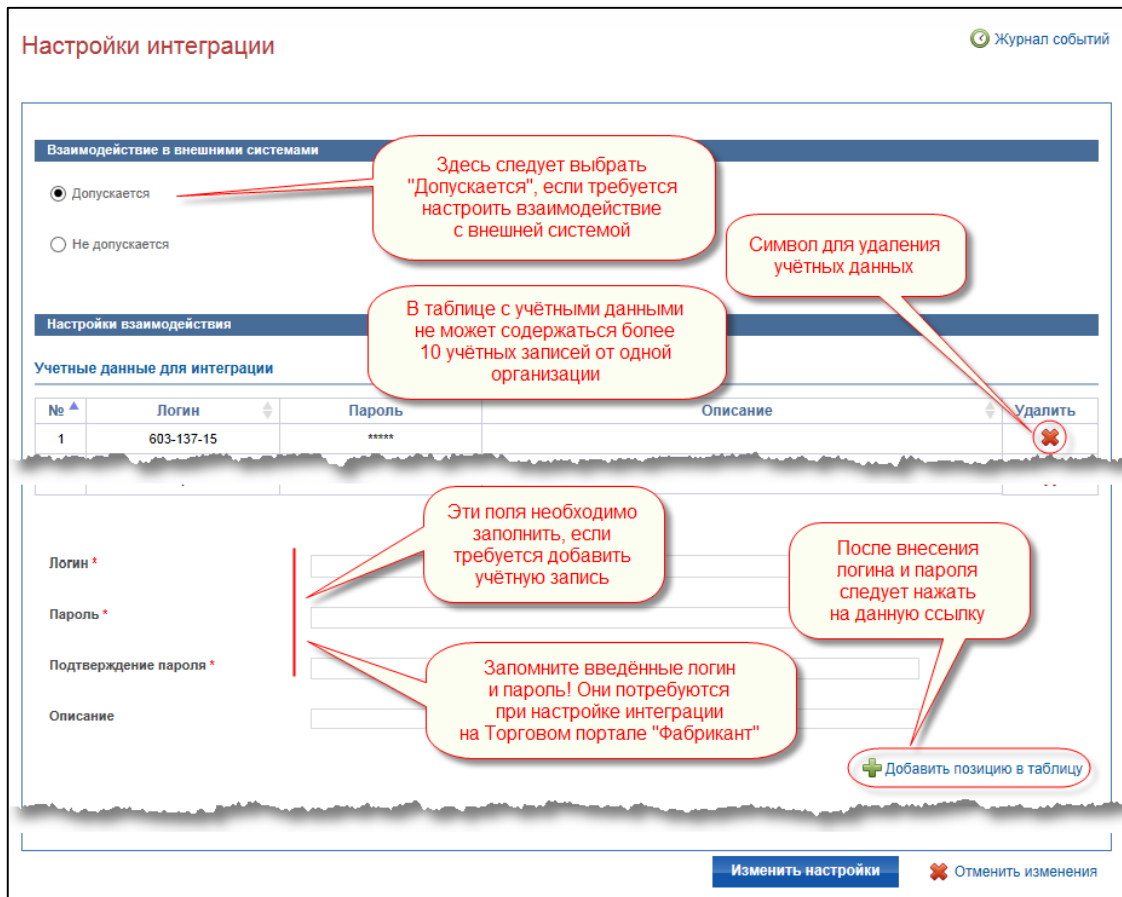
Настройки интеграции

Журнал событий

Взаимодействие в внешними системами

Допускается

Не допускается

Здесь следует выбрать "Допускается", если требуется настроить взаимодействие с внешней системой

Символ для удаления учётных данных

Настройки взаимодействия

В таблице с учётными данными не может содержаться более 10 учётных записей от одной организации

Учетные данные для интеграции

| № | Логин | Пароль | Описание | Удалить |
|---|---|---|---|---|
| 1 | 603-137-15 | ***** | | |

Эти поля необходимо заполнить, если требуется добавить учётную запись

После внесения логина и пароля следует нажать на данную ссылку

Логин *

Пароль *

Подтверждение пароля *

Описание

Запомните введённые логин и пароль! Они потребуются при настройке интеграции на Торговом портале "Фабрикант"

Добавить позицию в таблицу

Изменить настройки

Отменить изменения